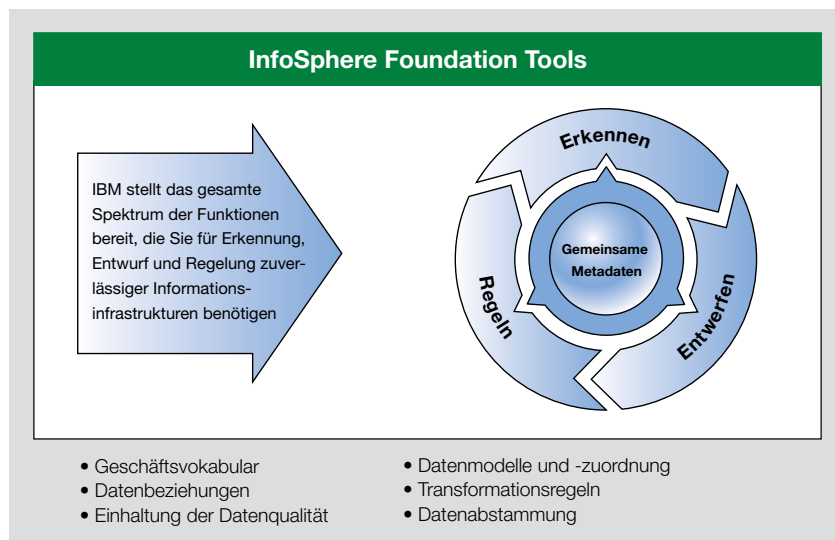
InfoSphere Foundation Tools

IBM stellt das gesamte Spektrum der Funktionen bereit, die Sie für Erkennung, Entwurf und Regelung zuverlässiger Informationsinfrastrukturen benötigen

Erkennen

Gemeinsame Metadaten

Entwerfen

Regeln

• Geschäftsvokabular
• Datenbeziehungen
• Einhaltung der Datenqualität

• Datenmodelle und -zuordnung
• Transformationsregeln
• Datenabstammung